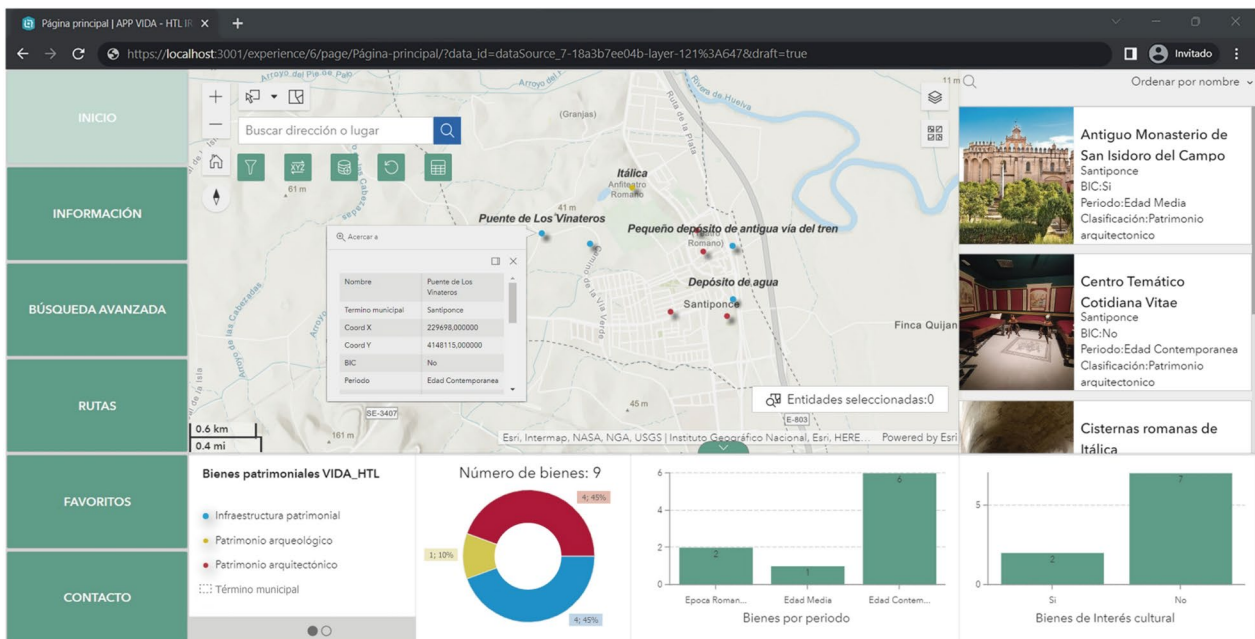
Página principal | APP VIDA - HTL IF ×
https://localhost:3001/experience/6/page/Página-principal/?data_id=dataSource_7-18a3b7ee04b-layer-121%3A647&draft=true
Invitado

INICIO
INFORMACIÓN
BÚSQUEDA AVANZADA
RUTAS
FAVORITOS
CONTACTO

Buscar dirección o lugar

Arroyo del Pie de Palo
Arroyo de
Rivera de Huelva
(Granjas)
Ruta de la Plata
Itálica
Anfiteatro Romano
61 m
41 m
Puente de Los Vinateros
Pequeño depósito de antigua vía del tren
Romano)
Depósito de agua
Santiponce
Finca Quijan
45 m
161 m
SE-3407
E-803
0.6 km
0.4 mi
Esri, Intermap, NASA, NGA, USGS | Instituto Geográfico Nacional, Esri, HERE... Powered by Esri

Acercar a

| Nombre | Puente de Los Vinateros |
|---|---|
| Termino municipal | Santiponce |
| Coord X | 229698,000000 |
| Coord Y | 4148115,000000 |
| BIC | No |
| Periodo | Edad Contemporanea |

Entidades seleccionadas:0

11 m
Ordenar por nombre

Antiguo Monasterio de San Isidoro del Campo
Santiponce
BIC:Si
Periodo:Edad Media
Clasificación:Patrimonio arquitectonico

Centro Temático Cotidiana Vitae
Santiponce
BIC:No
Periodo:Edad Contemporanea
Clasificación:Patrimonio arquitectonico

Cisternas romanas de Itálica

Bienes patrimoniales VIDA_HTL
Infraestructura patrimonial
Patrimonio arqueológico
Patrimonio arquitectónico
Término municipal

Número de bienes: 9
4; 45%
1; 10%
4; 45%

6
4
2
0
2
1
6
Epoca Roman...
Edad Media
Edad Contem...
Bienes por periodo

5
0
2
7
Si
No
Bienes de Interés cultural